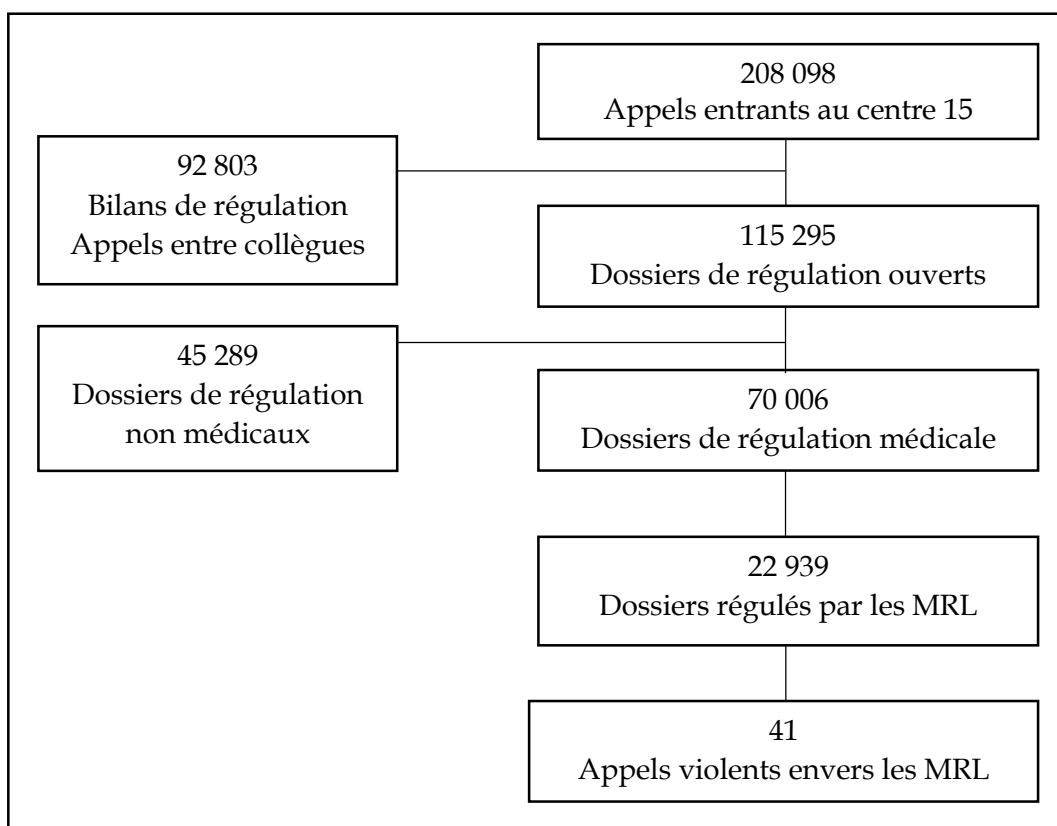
208 098
Appels entrants au centre 15

92 803
Bilans de régulation
Appels entre collègues

115 295
Dossiers de régulation ouverts

45 289
Dossiers de régulation
non médicaux

70 006
Dossiers de régulation médicale

22 939
Dossiers régulés par les MRL

41
Appels violents envers les MRL